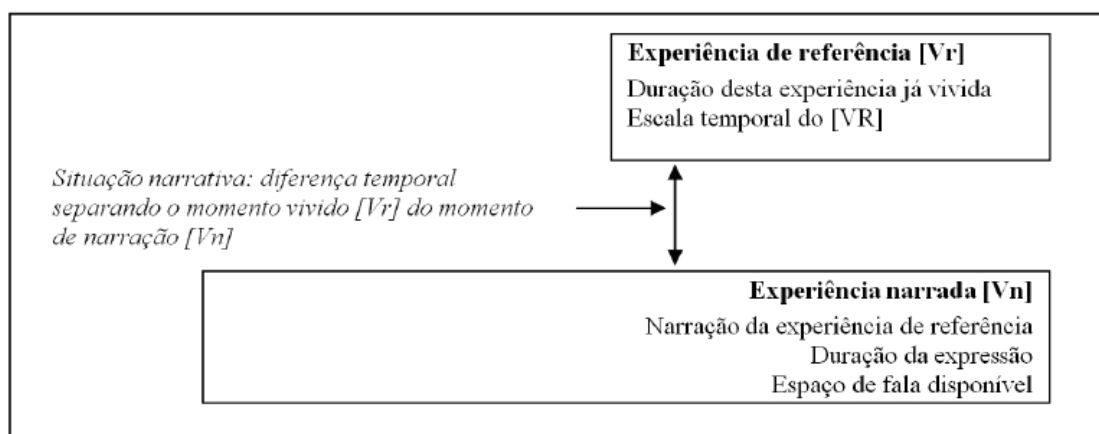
**Experiência de referência [Vr]**
Duração desta experiência já vivida
Escala temporal do [VR]

*Situação narrativa: diferença temporal separando o momento vivido [Vr] do momento de narração [Vn]*

**Experiência narrada [Vn]**
Narração da experiência de referência
Duração da expressão
Espaço de fala disponível